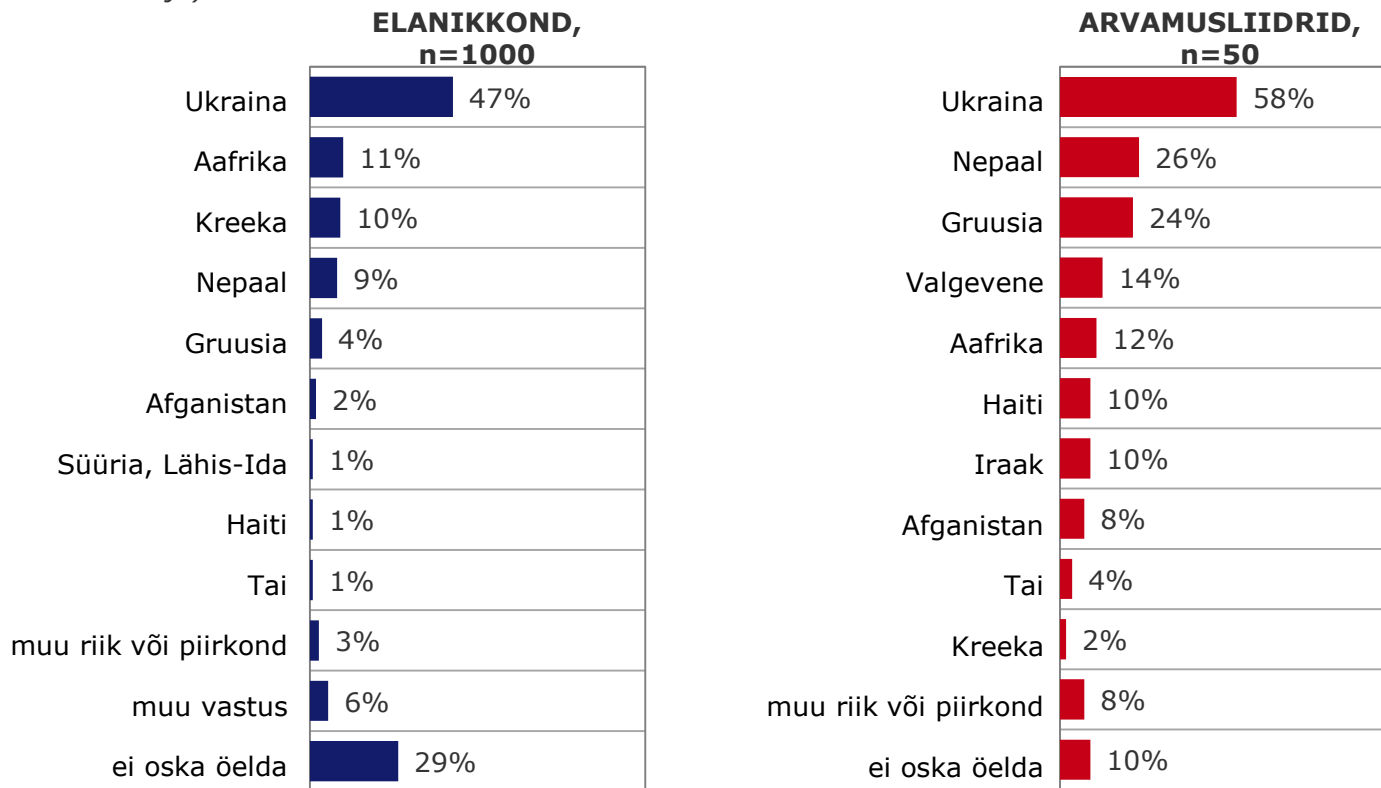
ELANIKKOND, n=1000

| | |
|---|---|
| Ukraina | 47% |
| Aafrika | 11% |
| Kreeka | 10% |
| Nepaal | 9% |
| Gruusia | 4% |
| Afganistan | 2% |
| Süüria, Lähis-Ida | 1% |
| Haiti | 1% |
| Tai | 1% |
| muu riik või piirkond | 3% |
| muu vastus | 6% |
| ei oska öelda | 29% |

ARVAMUSLIIDRID, n=50

| | |
|---|---|
| Ukraina | 58% |
| Nepaal | 26% |
| Gruusia | 24% |
| Valgevene | 14% |
| Aafrika | 12% |
| Haiti | 10% |
| Iraak | 10% |
| Afganistan | 8% |
| Tai | 4% |
| Kreeka | 2% |
| muu riik või piirkond | 8% |
| ei oska öelda | 10% |